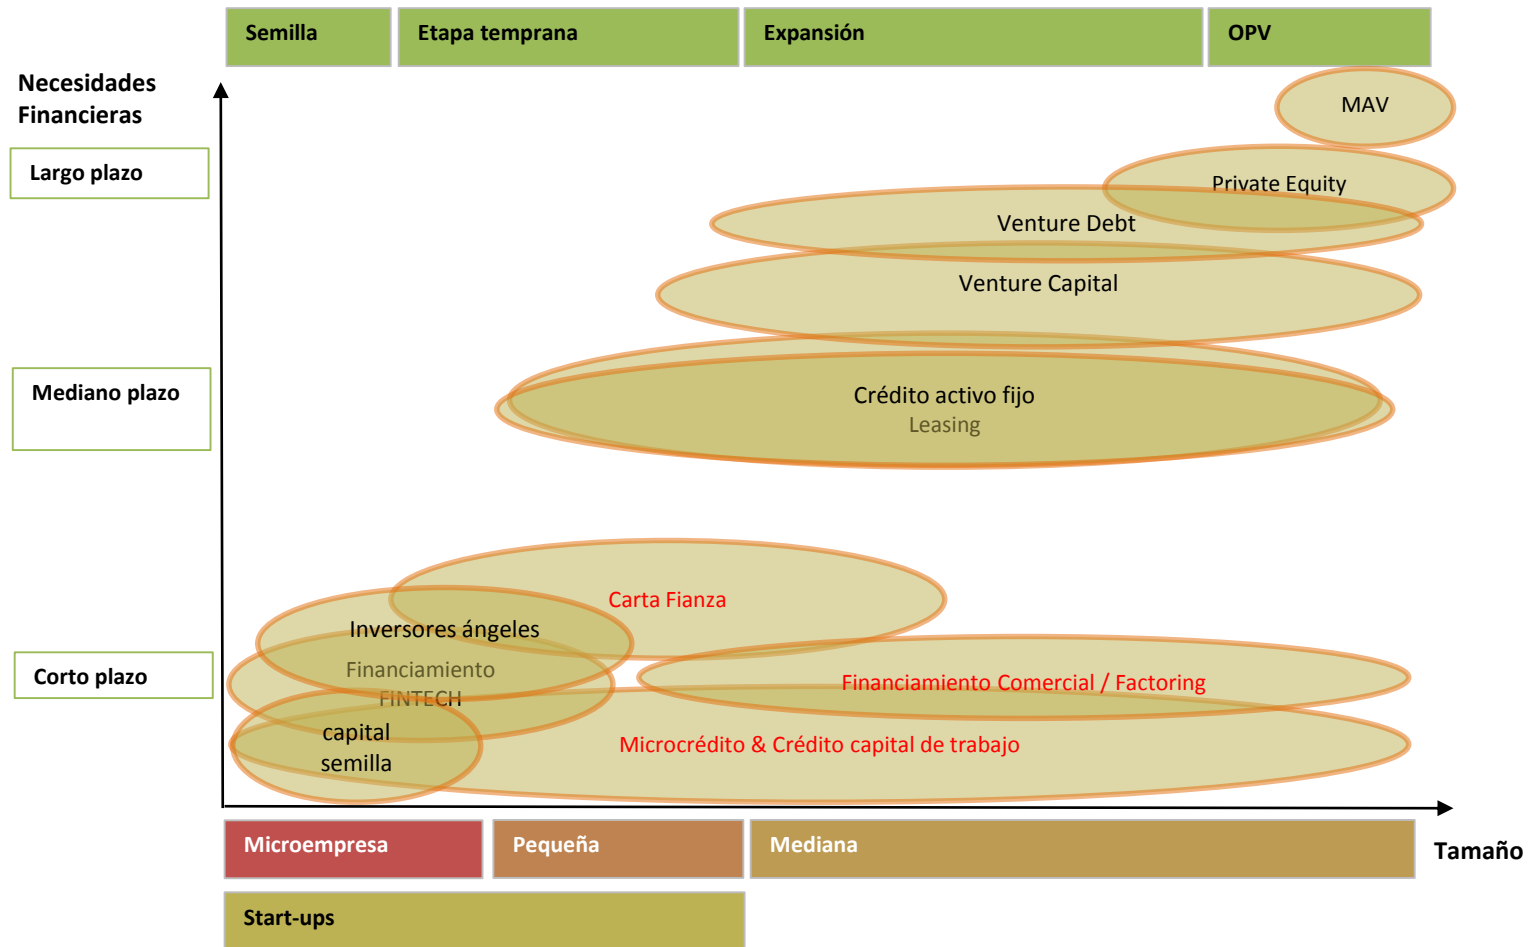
Semilla
Etapa temprana
Expansión
OPV

Necesidades Financieras

Largo plazo

MAV

Private Equity

Venture Debt

Venture Capital

Mediano plazo

Crédito activo fijo
Leasing

Carta Fianza

Inversores ángeles

Financiamiento FINTECH

Corto plazo

Financiamiento Comercial / Factoring

capital semilla

Microcrédito & Crédito capital de trabajo

Microempresa
Pequeña
Mediana
Tamaño

Start-ups